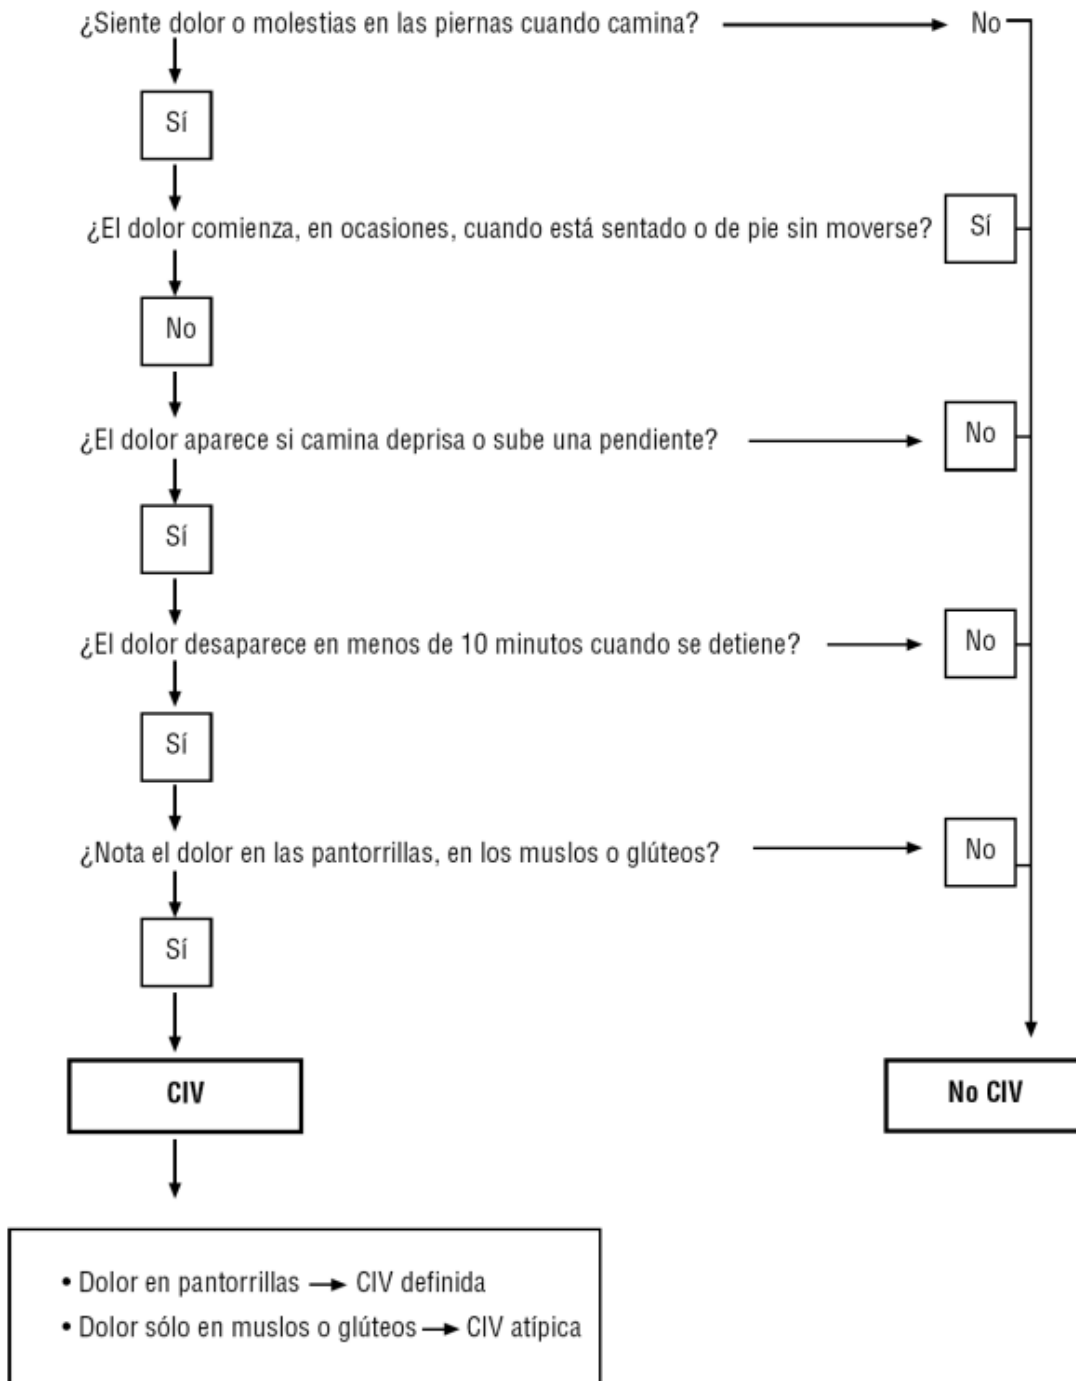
¿Siente dolor o molestias en las piernas cuando camina? No

Sí

¿El dolor comienza, en ocasiones, cuando está sentado o de pie sin moverse? Sí

No

¿El dolor aparece si camina deprisa o sube una pendiente? No

Sí

¿El dolor desaparece en menos de 10 minutos cuando se detiene? No

Sí

¿Nota el dolor en las pantorrillas, en los muslos o glúteos? No

Sí

CIV

No CIV

• Dolor en pantorrillas → CIV definida
• Dolor sólo en muslos o glúteos → CIV atípica